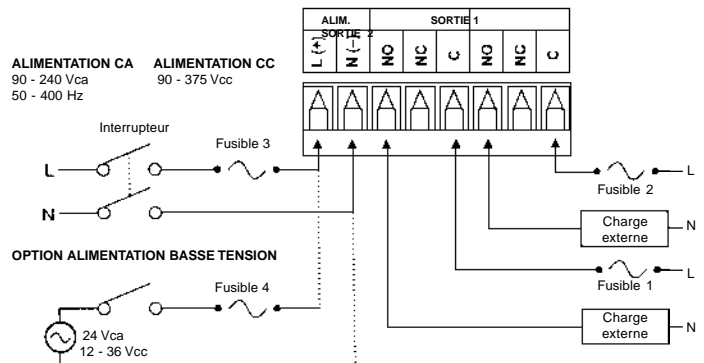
ALIM.

SORTIE 2

SORTIE 1

L (+)

N (-)

NO

NC

C

NO

NC

C

ALIMENTATION CA
90 - 240 Vca
50 - 400 Hz

ALIMENTATION CC
90 - 375 Vcc

Interrupteur

Fusible 3

L

N

Fusible 2

L

Charge externe

N

OPTION ALIMENTATION BASSE TENSION

Fusible 4

Fusible 1

L

Charge externe

N

24 Vca
12 - 36 Vcc